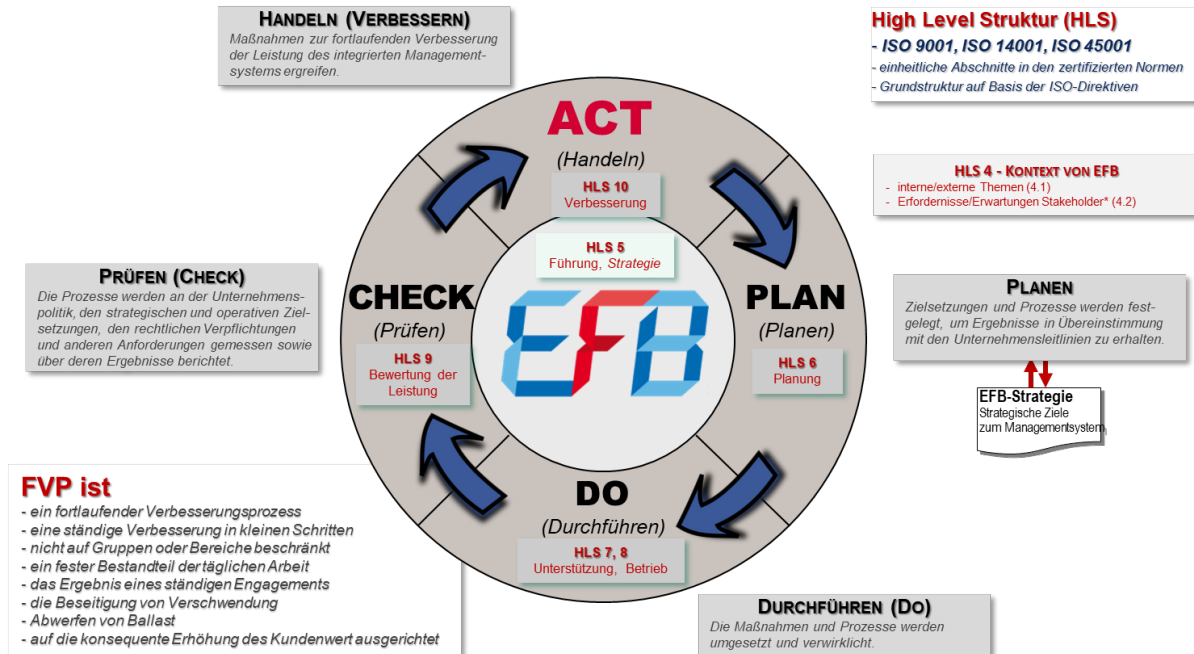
HANDELN (VERBESSERN)
Maßnahmen zur fortlaufenden Verbesserung der Leistung des integrierten Managementsystems ergreifen.

High Level Struktur (HLS)
- ISO 9001, ISO 14001, ISO 45001
- einheitliche Abschnitte in den zertifizierten Normen
- Grundstruktur auf Basis der ISO-Direktiven

ACT
(Handeln)
HLS 10
Verbesserung

HLS 4 - KONTEXT VON EFB
- interne/externe Themen (4.1)
- Erfordernisse/Erwartungen Stakeholder* (4.2)

HLS 5
Führung, Strategie

PRÜFEN (CHECK)
Die Prozesse werden an der Unternehmenspolitik, den strategischen und operativen Zielsetzungen, den rechtlichen Verpflichtungen und anderen Anforderungen gemessen sowie über deren Ergebnisse berichtet.

CHECK
(Prüfen)
HLS 9
Bewertung der Leistung

EFB

PLAN
(Planen)
HLS 6
Planung

PLANEN
Zielsetzungen und Prozesse werden festgelegt, um Ergebnisse in Übereinstimmung mit den Unternehmensleitlinien zu erhalten.

EFB-Strategie
Strategische Ziele zum Managementsystem

FVP ist
- ein fortlaufender Verbesserungsprozess
- eine ständige Verbesserung in kleinen Schritten
- nicht auf Gruppen oder Bereiche beschränkt
- ein fester Bestandteil der täglichen Arbeit
- das Ergebnis eines ständigen Engagements
- die Beseitigung von Verschwendung
- Abwerfen von Ballast
- auf die konsequente Erhöhung des Kundenwert ausgerichtet

DO
(Durchführen)
HLS 7, 8
Unterstützung, Betrieb

DURCHFÜHREN (DO)
Die Maßnahmen und Prozesse werden umgesetzt und verwirklicht.